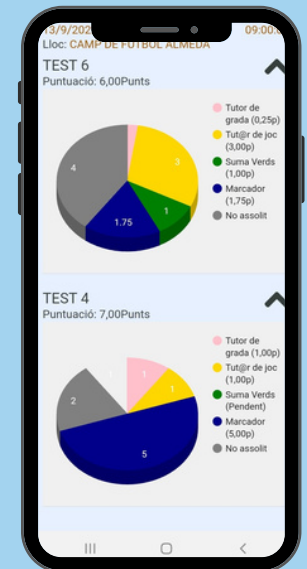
13/9/202 09:00
Lloc: CAMP DE FUTBOL ALMEDA

TEST 6
Puntuació: 6,00Punts

Tutor de grada (0,25p)
Tut@r de joc (3,00p)
Suma Verds (1,00p)
Marcador (1,75p)
No assolit

4
3
1
1.75

TEST 4
Puntuació: 7,00Punts

Tutor de grada (1,00p)
Tut@r de joc (1,00p)
Suma Verds (Pendent)
Marcador (5,00p)
No assolit

1
1
1
2
5